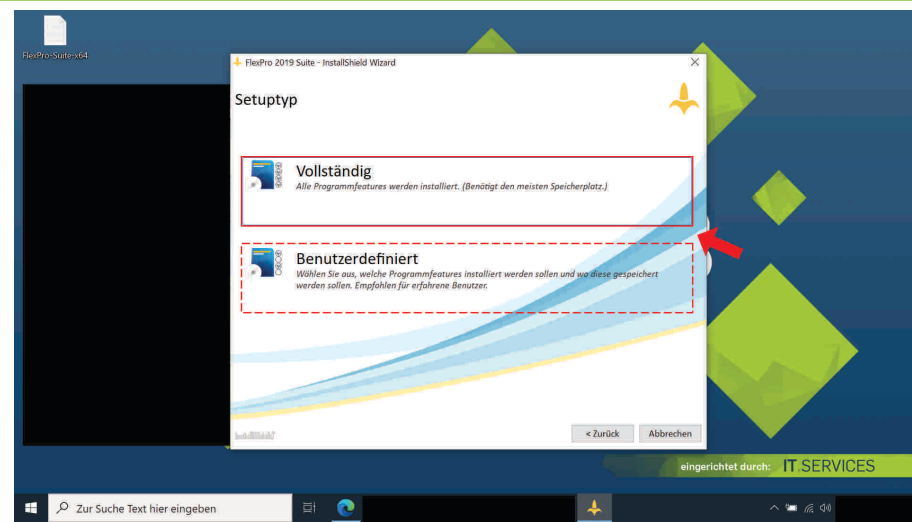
FlexPro-Suite-x64

FlexPro 2019 Suite - InstallShield Wizard

Setuptyp

Vollständig
Alle Programmfeatures werden installiert. (Benötigt den meisten Speicherplatz.)

Benutzerdefiniert
Wählen Sie aus, welche Programmfeatures installiert werden sollen und wo diese gespeichert werden sollen. Empfohlen für erfahrene Benutzer.

InstallShield

< Zurück

Abbrechen

eingerichtet durch: IT.SERVICES

Zur Suche Text hier eingeben